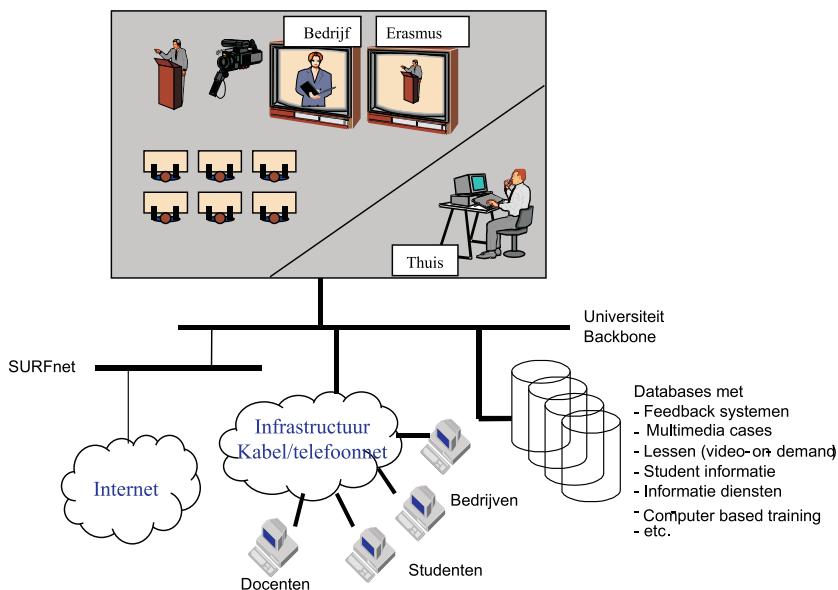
Bedrijf

Erasmus

Thuis

Universiteit Backbone

SURFnet

Internet

Infrastructuur Kabel/telefoonnet

Bedrijven

Docenten

Studenten

Databases met
- Feedback systemen
- Multimedia cases
- Lessen (video-on-demand)
- Student informatie
- Informatie diensten
- Computer based training
- etc.